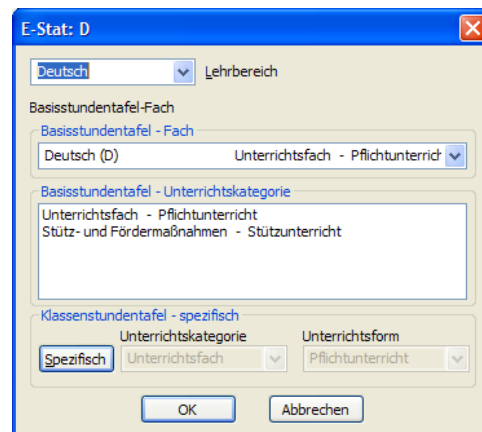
E-Stat: D

Deutsch
Lehrbereich

Basisstundentafel-Fach

Basisstundentafel - Fach
Deutsch (D) Unterrichtsfach - Pflichtunterrich

Basisstundentafel - Unterrichtskategorie
Unterrichtsfach - Pflichtunterricht
Stütz- und Fördermaßnahmen - Stützunterricht

Klassenstundentafel - spezifisch
Unterrichtskategorie
Unterrichtsform
Spezifisch
Unterrichtsfach
Pflichtunterricht

OK
Abbrechen